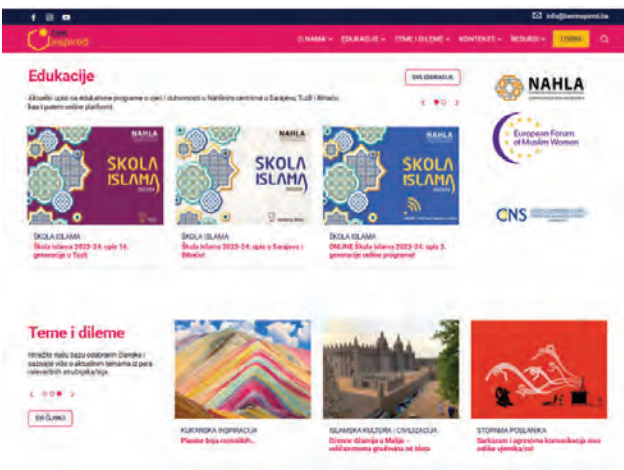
info@zeneinspirisi.ba

inspired

O NAMA ⌄ EDUKACIJE ⌄ TEME I DILEME ⌄ KONTEKST ⌄ RESURSI ⌄ LOGIN

Edukacije

SVE EDUKACIJE

Aktuelni upisi na edukativne programe o vjeri i duhovnosti u Nahlinim centrima u Sarajevu, Tuzli i Bihaću, kao i putem online platforme.

NAHLA

European Forum of Muslim Women

CNS

NAHLA
ŠKOLA ISLAMA

ŠKOLA ISLAMA
Škola islama 2023-24: upis 16. generacije u Tuzli

ŠKOLA ISLAMA
Škola islama 2023-24: upis u Sarajevu i Bihaću!

ŠKOLA ISLAMA
ONLINE Škola islama 2023-24: upis 3. generacije online programa!

Teme i dileme

Istražite našu bazu odabranih članaka i saznajte više o aktuelnim temama iz pera relevantnih stručnjaka/inja.

SVI ČLANCI

KUR'ANSKA INSPIRACIJA
Planine boja rozmolikih...

ISLAMSKA KULTURA I CIVILIZACIJA
Džamija u Maliju – veličanstvena građevina od blata

STOPAMA POSLANIKA
Sarkazam i agresivna komunikacija nisu odlike vjernika/ca!